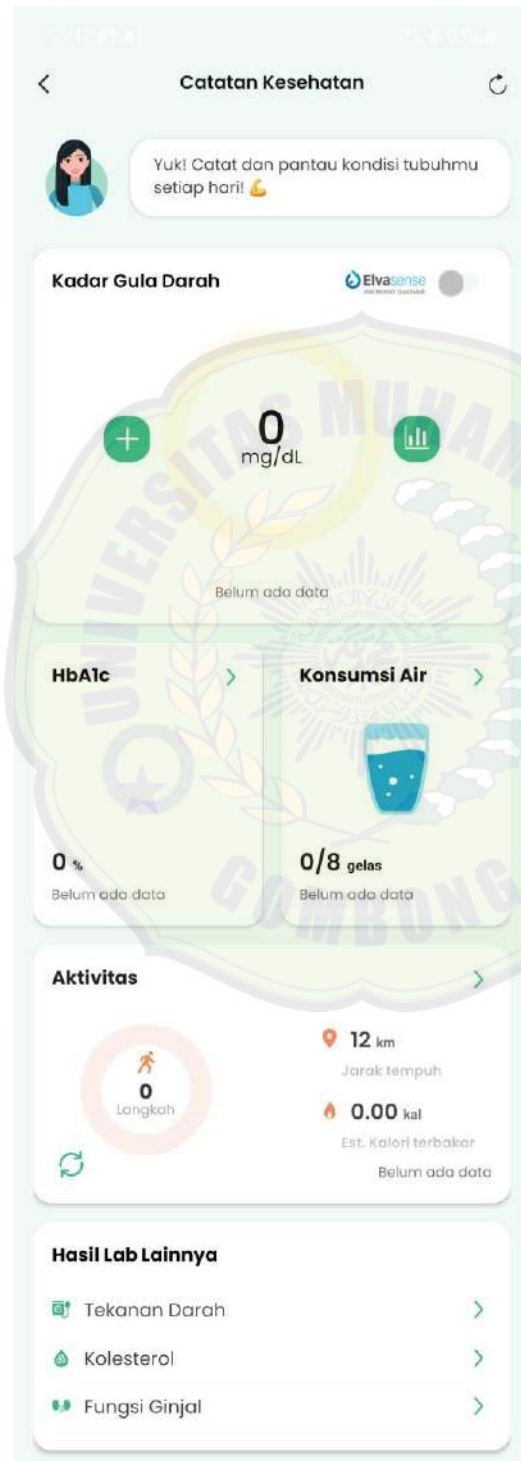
Catatan Kesehatan

Yuk! Catat dan pantau kondisi tubuhmu setiap hari! 💪

Kadar Gula Darah

Elvasense

0
mg/dL

Belum ada data

HbA1c

0 %

Belum ada data

Konsumsi Air

0/8 gelas

Belum ada data

Aktivitas

0
Langkah

12 km
Jarak tempuh

0.00 kal
Est. Kalori terbakar

Belum ada data

Hasil Lab Lainnya

Tekanan Darah

Kolesterol

Fungsi Ginjal

UNIVERSITAS MUHAMMADIYAH GOMBONG